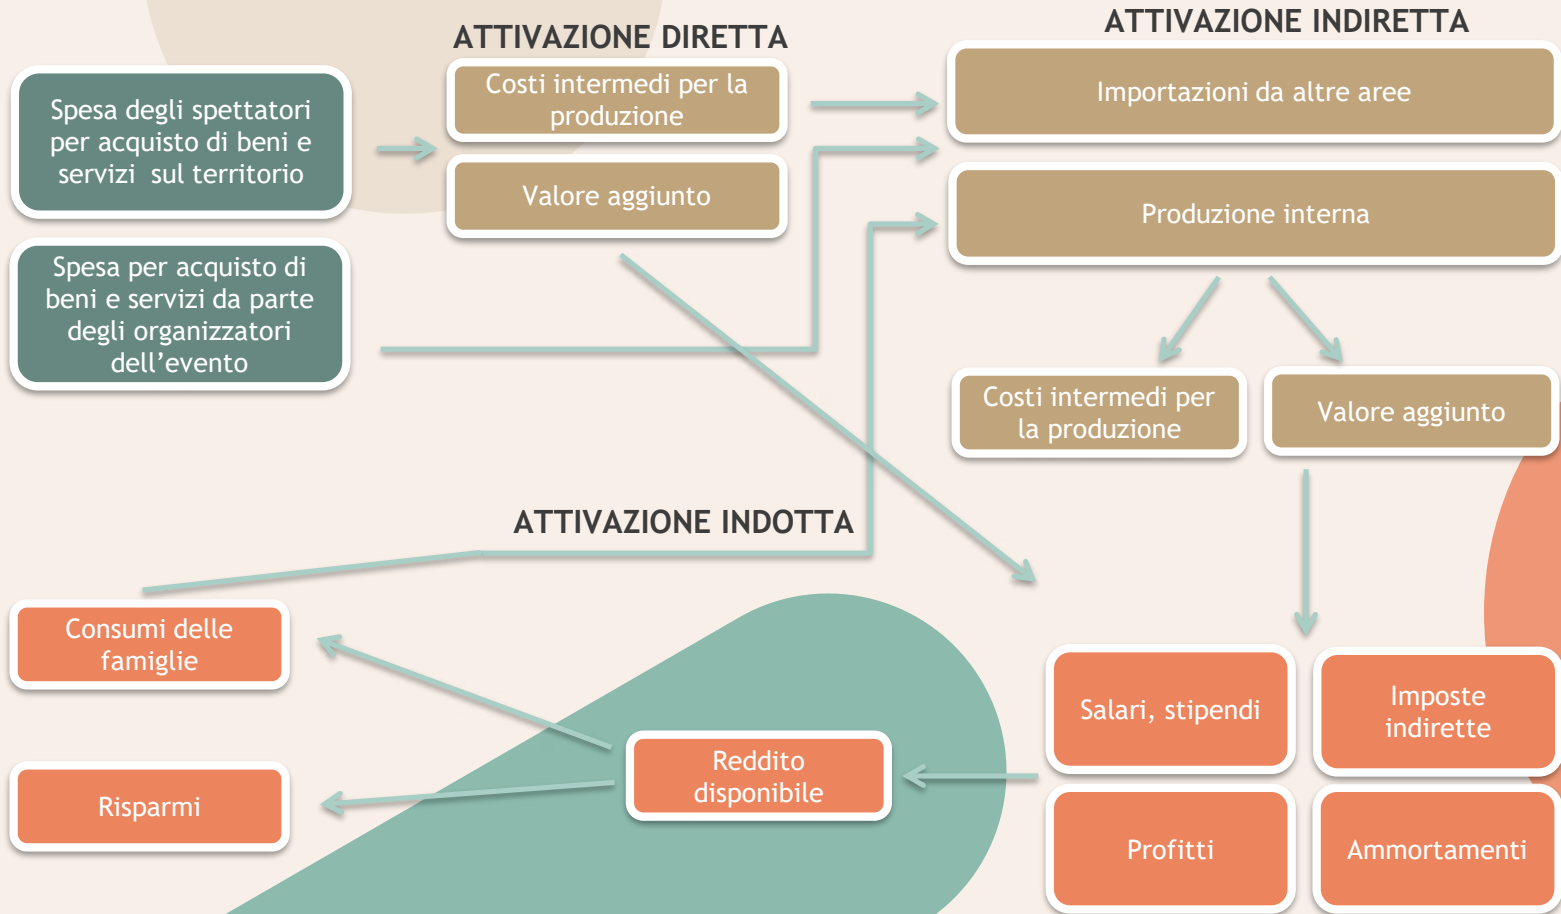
ATTIVAZIONE DIRETTA

ATTIVAZIONE INDIRETTA

Spesa degli spettatori per acquisto di beni e servizi sul territorio

Costi intermedi per la produzione

Valore aggiunto

Importazioni da altre aree

Produzione interna

Spesa per acquisto di beni e servizi da parte degli organizzatori dell'evento

Costi intermedi per la produzione

Valore aggiunto

ATTIVAZIONE INDOTTA

Consumi delle famiglie

Risparmi

Reddito disponibile

Salari, stipendi

Imposte indirette

Profitti

Ammortamenti